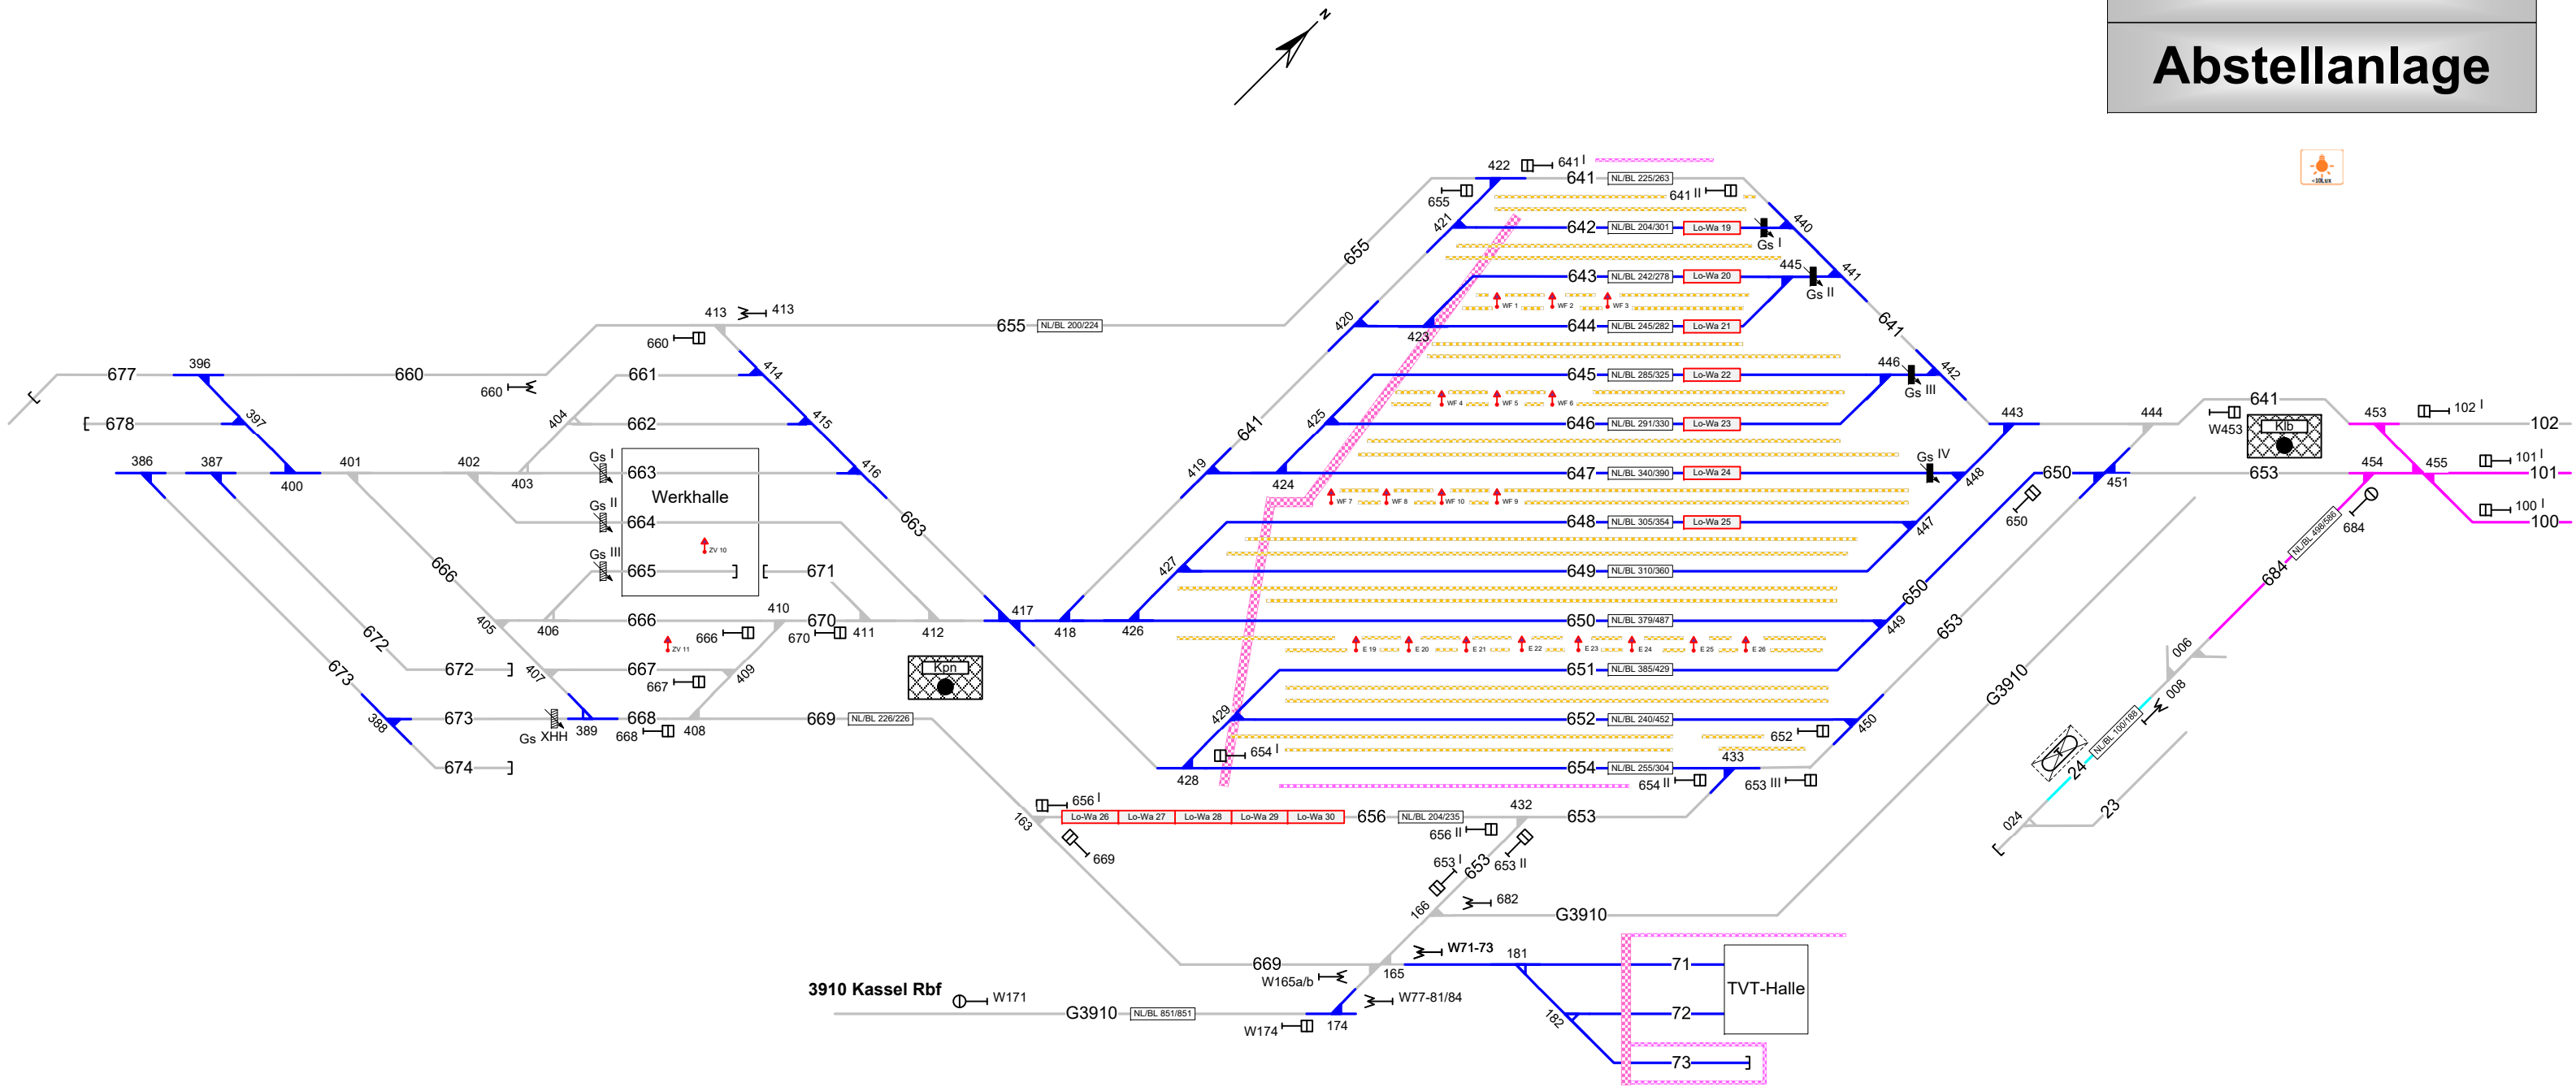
Abstellanlage

N

677 396 660
678 397
386 387 400 401 402 403
413 413
660
660
661
662
404
414
415
416
655 NL/BL 200/224
Gs I 663
Gs II 664
Gs III 665
Werkhalle
ZV 10
671
666
ZV 11
666
667
667
668
668
410
670
670
411
412
409
408
669 NL/BL 226/226
Kpn
405 406 407
666
672
673
672
673
674
388 389
Gs XHH
663
417 418 426
419 641 420 655 421
422 641 I
655
641 NL/BL 225/263
641 II
642 NL/BL 204/301 Lo-Wa 19
Gs I
440
643 NL/BL 242/278 Lo-Wa 20
445
Gs II
441
WF 1 WF 2 WF 3
644 NL/BL 245/282 Lo-Wa 21
423
641
646
442
645 NL/BL 285/325 Lo-Wa 22
Gs III
WF 4 WF 5 WF 6
425
646 NL/BL 291/330 Lo-Wa 23
443 444
424
647 NL/BL 340/390 Lo-Wa 24
Gs IV
448
WF 7 WF 8 WF 10 WF 9
648 NL/BL 305/354 Lo-Wa 25
447
427
649 NL/BL 310/360
650 NL/BL 379/487
E 19 E 20 E 21 E 22 E 23 E 24 E 25 E 26
449
650
651 NL/BL 385/429
429
652 NL/BL 240/452
652
450
654 I
428
654 NL/BL 255/304
433
654 II
653 III
653
650
650
451
641
W453
Klb
653
453
454
455
102 I
102
101 I
101
100 I
100
684
NL/BL 498/586
684
G3910
006
008
NL/BL 100/188
24
23
024
656 I
163
Lo-Wa 26 Lo-Wa 27 Lo-Wa 28 Lo-Wa 29 Lo-Wa 30
656 NL/BL 204/235
656 II
432
653
653 I
653
653 II
669
166
682
G3910
W71-73
181
669
165
W165a/b
W77-81/84
3910 Kassel Rbf
W171
G3910 NL/BL 851/851
W174
174
182
71
72
73
TVT-Halle